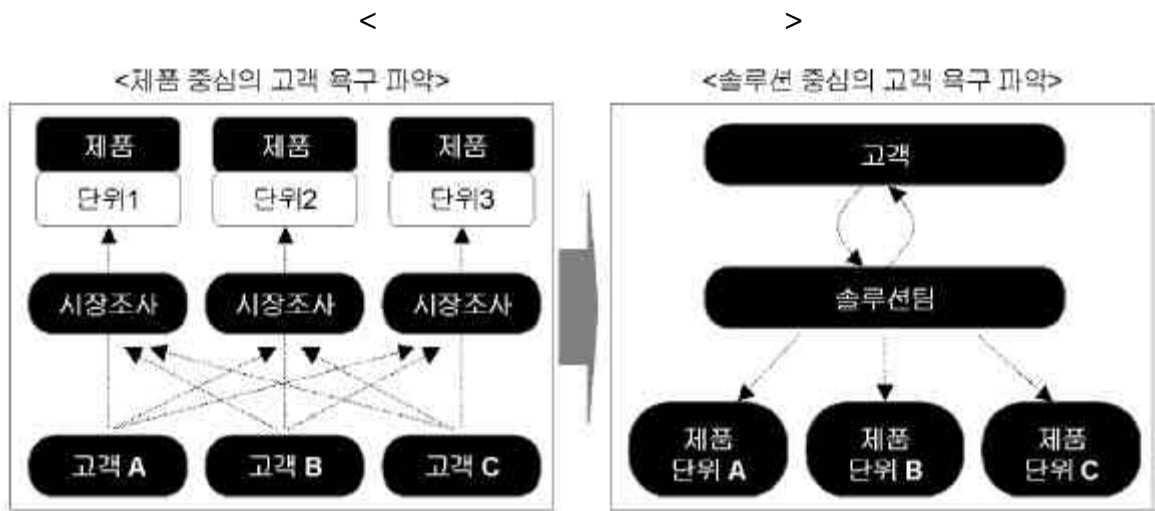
< >

<제품 중심의 고객 욕구 파악>

제품
단위1

제품
단위2

제품
단위3

시장조사

시장조사

시장조사

고객 A

고객 B

고객 C

<솔루션 중심의 고객 욕구 파악>

고객

솔루션팀

제품
단위 A

제품
단위 B

제품
단위 C